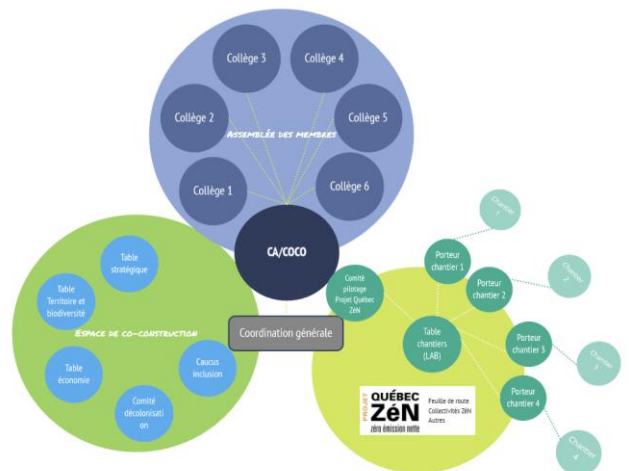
Collège 3

Collège 4

Collège 2

Assemblée des membres

Collège 5

Collège 1

Collège 6

CA/COCO

Table stratégique

Table Territoire et biodiversité

Espace de co-construction

Table économie

Caucus inclusion

Comité décolonisation

Coordination générale

Comité pilotage Projet Québec ZéN

Porteur chantier 1

Porteur chantier 2

Table chantiers (LAB)

Porteur chantier 3

Porteur chantier 4

Chantier 1

Chantier 2

Chantier 3

Chantier 4

PROJET QUÉBEC ZéN zéro émission nette

Feuille de route Collectivités ZéN Autres